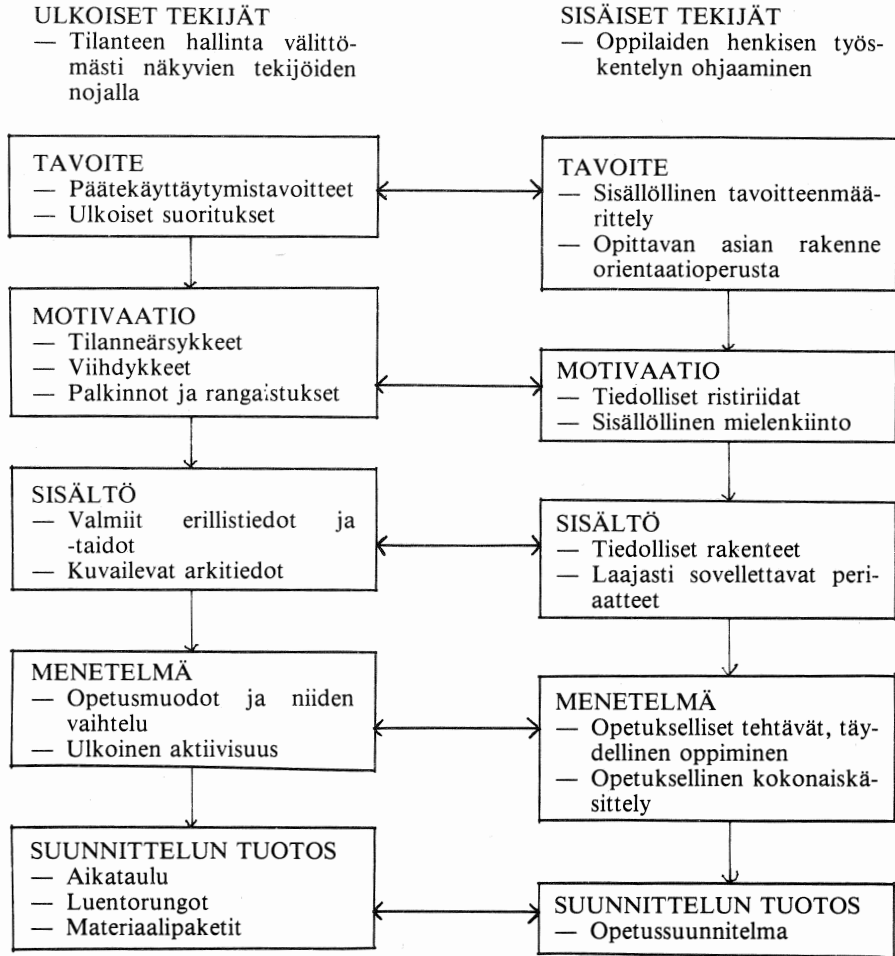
ULKOISET TEKIJÄT
— Tilanteen hallinta välittömästi näkyvien tekijöiden nojalla

SISÄISET TEKIJÄT
— Oppilaiden henkisen työskentelyn ohjaaminen

TAVOITE
— Päätekäyttäytymistavoitteet
— Ulkoiset suoritukset

TAVOITE
— Sisällöllinen tavoitteenmäärittely
— Opittavan asian rakenne orientaatioperusta

MOTIVAATIO
— Tilanneärsykkeet
— Viihdykkeet
— Palkinnot ja rangaistukset

MOTIVAATIO
— Tiedolliset ristiriidat
— Sisällöllinen mielenkiinto

SISÄLTÖ
— Valmiit erillistiedot ja -taidot
— Kuvailevat arkitiedot

SISÄLTÖ
— Tiedolliset rakenteet
— Laajasti sovellettavat periaatteet

MENETELMÄ
— Opetusmuodot ja niiden vaihtelu
— Ulkoinen aktiivisuus

MENETELMÄ
— Opetukselliset tehtävät, täydellinen oppiminen
— Opetuksellinen kokonaiskäsittely

SUUNNITTELUN TUOTOS
— Aikataulu
— Luentorungot
— Materiaalipaketit

SUUNNITTELUN TUOTOS
— Opetussuunnitelma